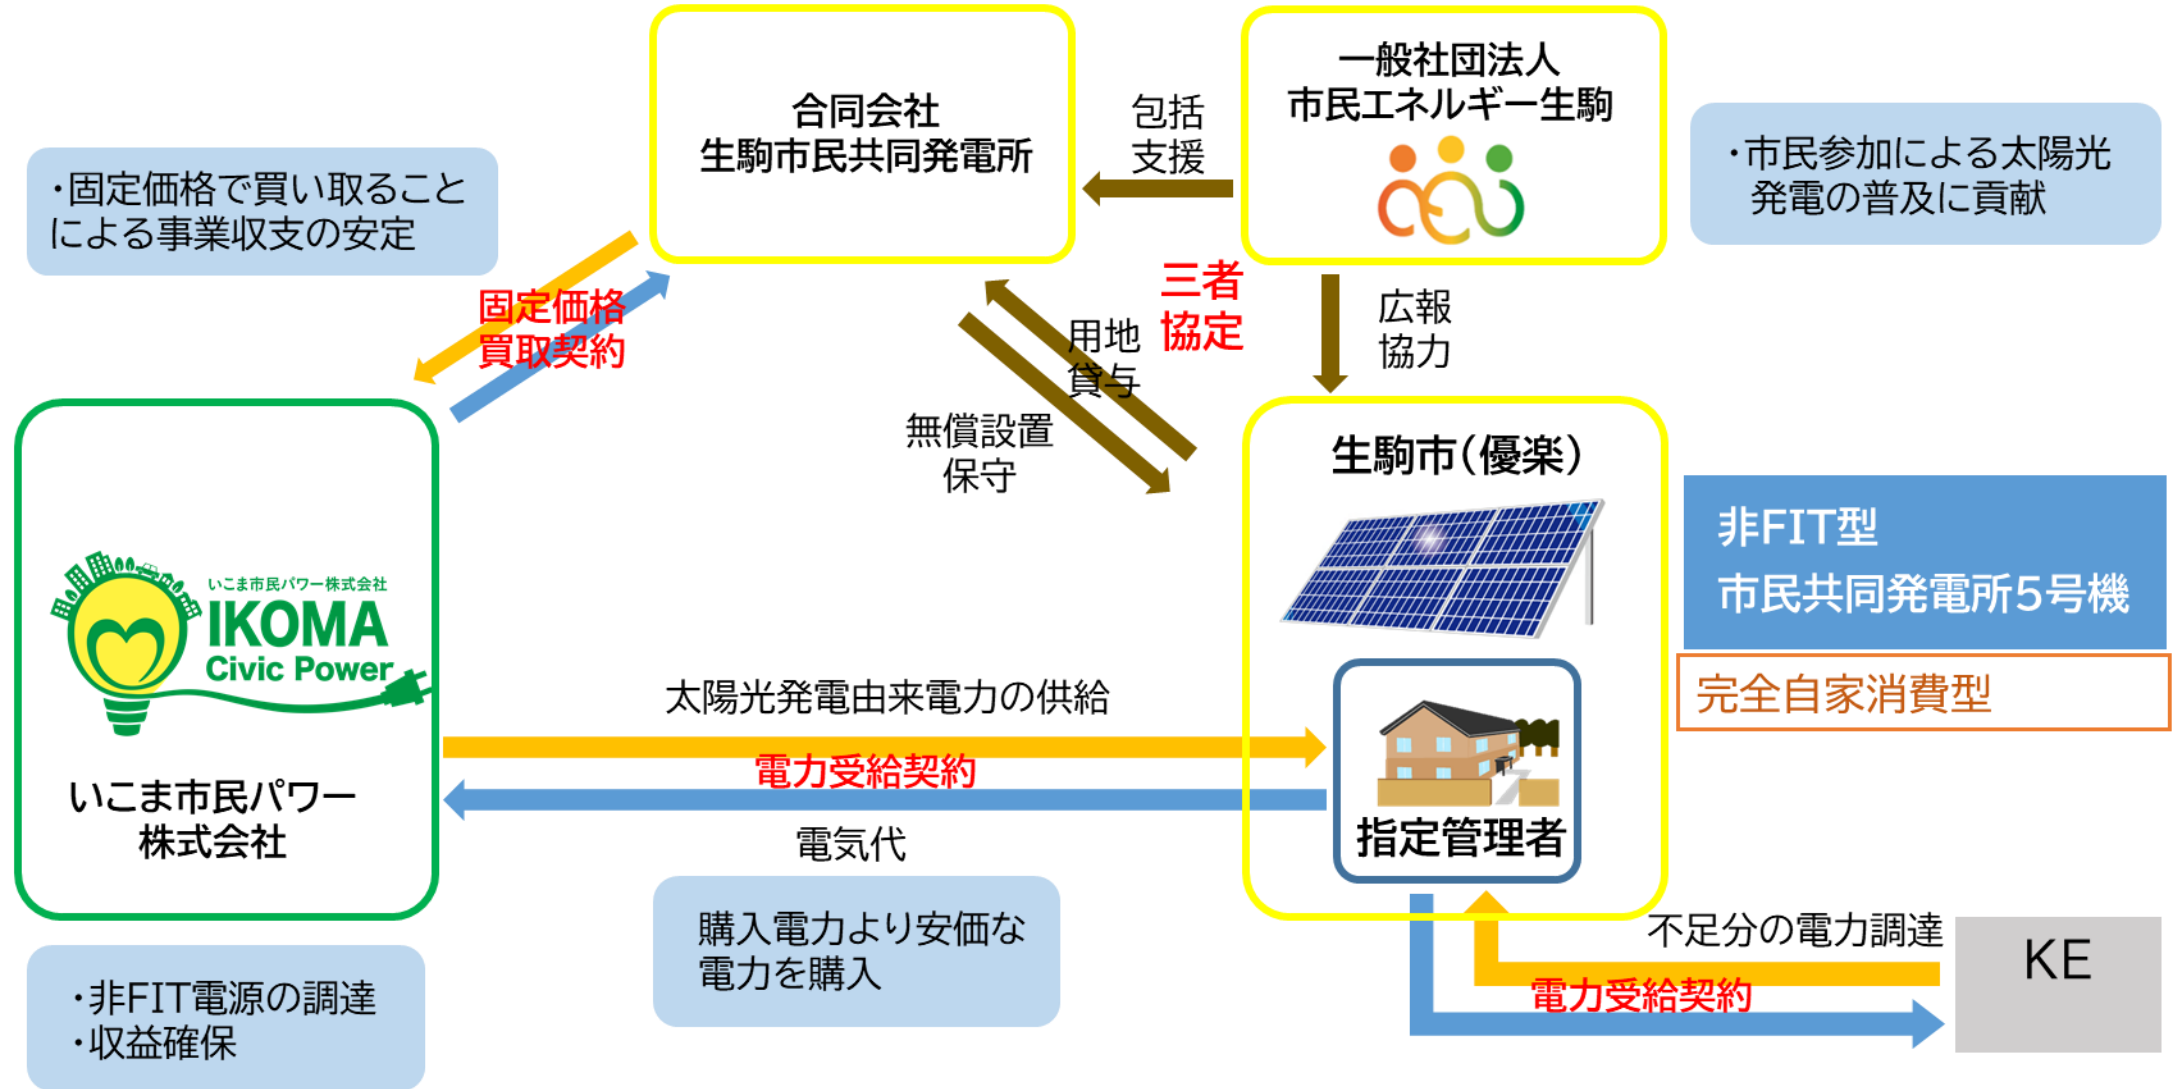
合同会社
生駒市民共同発電所

包括
支援

一般社団法人
市民エネルギー生駒

・市民参加による太陽光発電の普及に貢献

・固定価格で買い取ることによる事業収支の安定

固定価格
買取契約

三者
協定

用地
貸与

無償設置
保守

広報
協力

生駒市（優楽）

非FIT型
市民共同発電所5号機

完全自家消費型

いこま市民パワー株式会社
IKOMA
Civic Power

いこま市民パワー
株式会社

太陽光発電由来電力の供給

電力受給契約

電気代

指定管理者

購入電力より安価な電力を購入

不足分の電力調達

電力受給契約

KE

・非FIT電源の調達
・収益確保